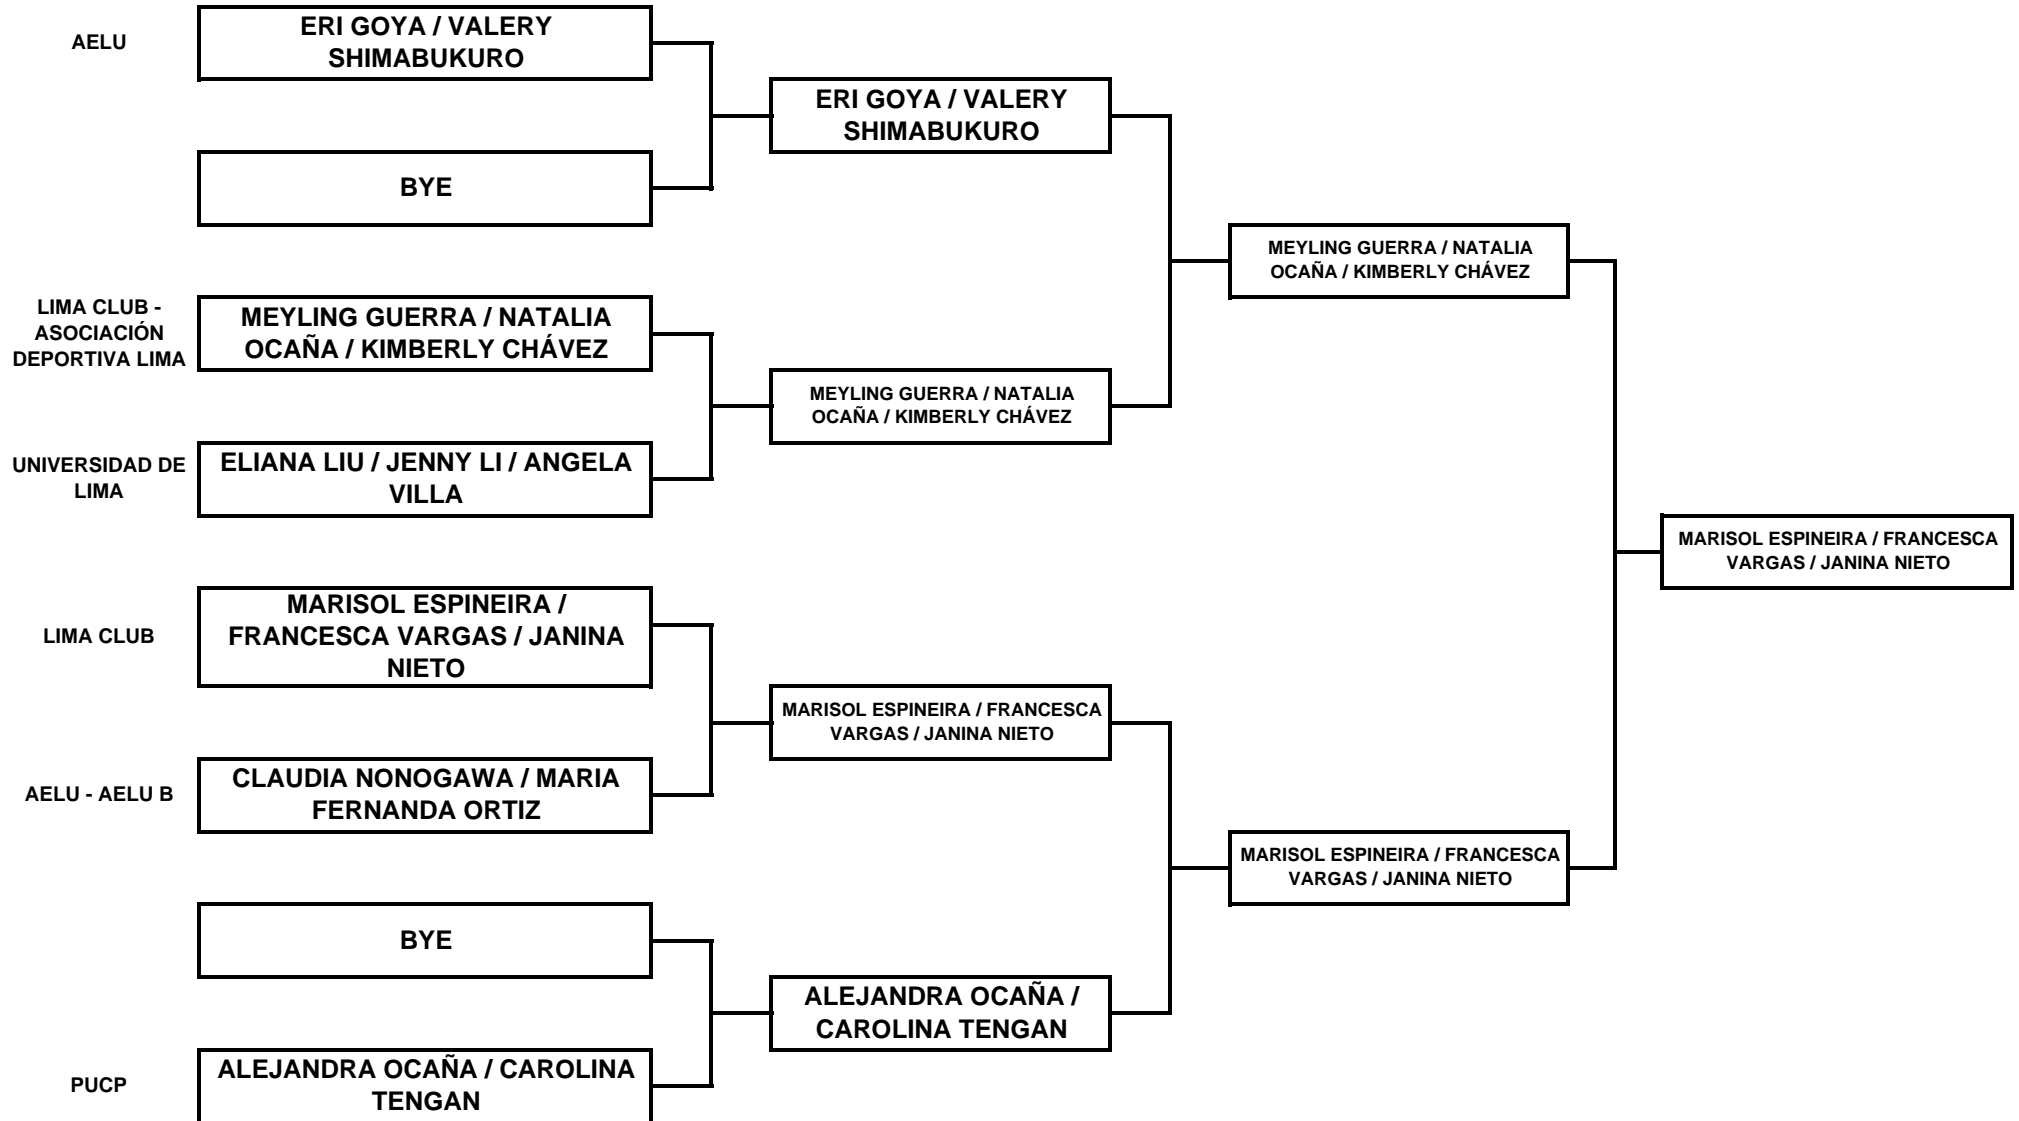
AELU

ERI GOYA / VALERY SHIMABUKURO

BYE

LIMA CLUB - ASOCIACIÓN DEPORTIVA LIMA

MEYLING GUERRA / NATALIA OCAÑA / KIMBERLY CHÁVEZ

UNIVERSIDAD DE LIMA

ELIANA LIU / JENNY LI / ANGELA VILLA

LIMA CLUB

MARISOL ESPINEIRA / FRANCESCA VARGAS / JANINA NIETO

AELU - AELU B

CLAUDIA NONOGAWA / MARIA FERNANDA ORTIZ

BYE

PUCP

ALEJANDRA OCAÑA / CAROLINA TENGAN

ERI GOYA / VALERY SHIMABUKURO

MEYLING GUERRA / NATALIA OCAÑA / KIMBERLY CHÁVEZ

MARISOL ESPINEIRA / FRANCESCA VARGAS / JANINA NIETO

ALEJANDRA OCAÑA / CAROLINA TENGAN

MEYLING GUERRA / NATALIA OCAÑA / KIMBERLY CHÁVEZ

MARISOL ESPINEIRA / FRANCESCA VARGAS / JANINA NIETO

MARISOL ESPINEIRA / FRANCESCA VARGAS / JANINA NIETO